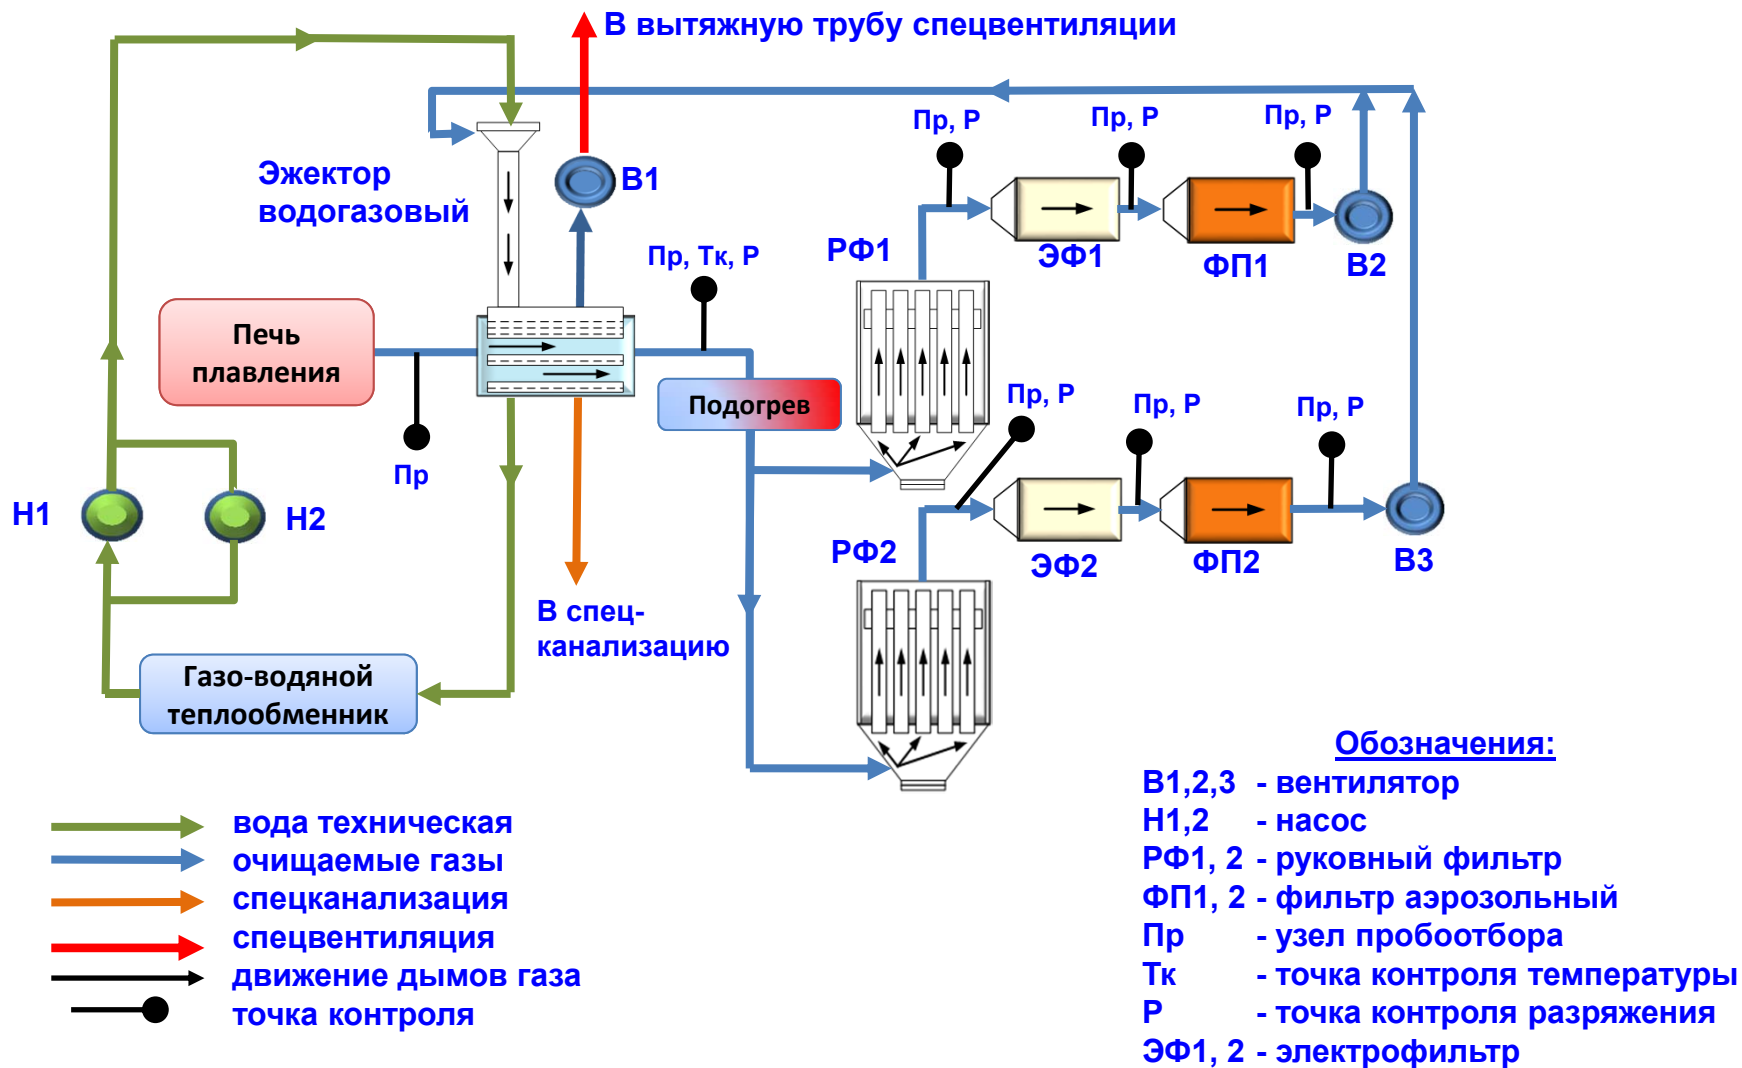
В вытяжную трубу спецвентиляции

Эжектор водогазовый

В1

Пр, Р

Пр, Р

Пр, Р

РФ1

ЭФ1

ФП1

В2

Пр, Тк, Р

Печь плавления

Подогрев

Пр

Пр, Р

Пр, Р

Пр, Р

Н1

Н2

РФ2

ЭФ2

ФП2

В3

В спец-канализацию

Газо-водяной теплообменник

вода техническая
очищаемые газы
спецканализация
спецвентиляция
движение дымов газа
точка контроля

Обозначения:
В1,2,3 - вентилятор
Н1,2 - насос
РФ1, 2 - руковный фильтр
ФП1, 2 - фильтр аэрозольный
Пр - узел пробоотбора
Тк - точка контроля температуры
Р - точка контроля разряжения
ЭФ1, 2 - электрофильтр